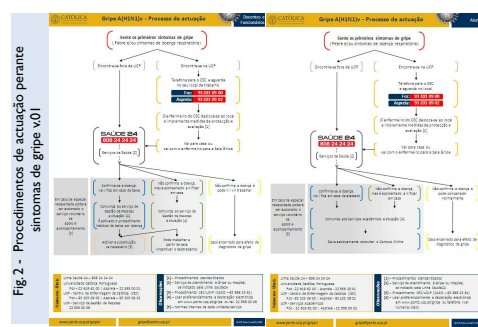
Fig. 2 - Procedimentos de actuação perante sintomas de gripe v.01

CATÓLICA
Gripe A(H1N1)v - Processo de actuação

Sente os primeiros sintomas de gripe
( Febre e/ou sintomas de doença respiratória)

Encontra-se fora da UCP

Encontra-se na UCP

Telefona para o CSC e aguarda no seu local de trabalho:
Foz: 93 233 89 00
Asprela: 93 233 89 02

O enfermeiro do CSC desloca-se ao local e implementa medidas de protecção e avaliação [1]

Vai para casa ou vai com o enfermeiro para a Sala Gripe

SAÚDE 24
808 24 24 24

Serviços de Saúde [2]

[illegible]

www.porto.ucp.pt/gripe/ gripe@porto.ucp.pt

CATÓLICA
Gripe A(H1N1)v - Processo de actuação

Sente os primeiros sintomas de gripe
( Febre e/ou sintomas de doença respiratória)

Encontra-se fora da UCP

Encontra-se na UCP

Telefona para o CSC e aguarda no seu local:
Foz: 93 233 89 00
Asprela: 93 233 89 02

O enfermeiro do CSC desloca-se ao local e implementa medidas de protecção e avaliação [1]

Vai para casa ou vai com o enfermeiro para a Sala Gripe

SAÚDE 24
808 24 24 24

Serviços de Saúde [2]

Confirma-se a doença

Não confirma a doença, mas é aconselhado a ficar em casa

Não confirma a doença e pode continuar normalmente

Comunica aos Serviços Académicos a situação [4]

Sabe posteriormente o tratamento a seguir

Comunica com a Direcção da Escola

Desconhecimento para efeito de diagnóstico de gripe

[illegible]

www.porto.ucp.pt/gripe/ gripe@porto.ucp.pt